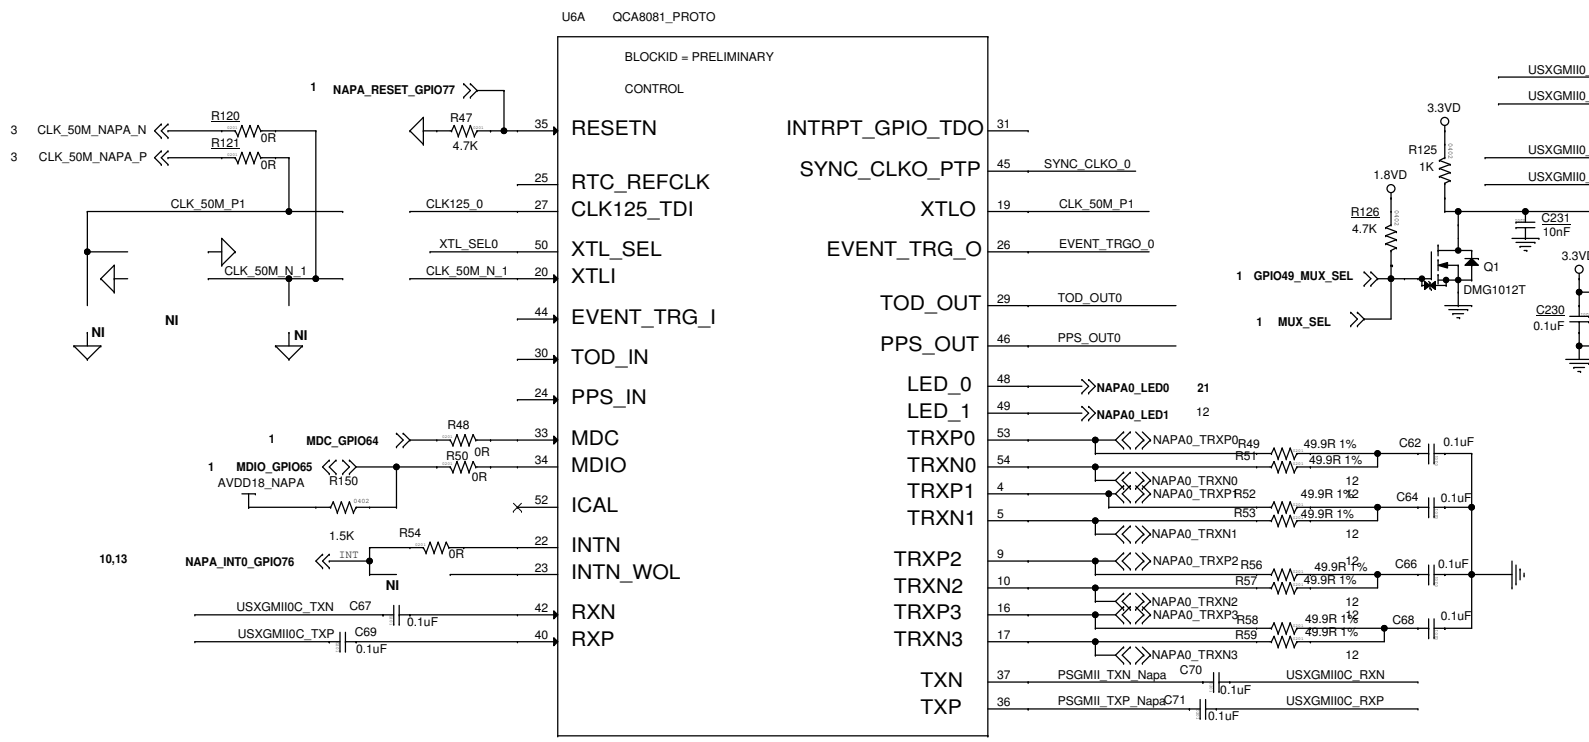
U6A QCA8081_PROTO

BLOCKID = PRELIMINARY

CONTROL

1 NAPA_RESET_GPIO77
R47
4.7K
35 RESETN
3 CLK_50M_NAPA_N R120 0R
3 CLK_50M_NAPA_P R121 0R
25 RTC_REFCLK
CLK_50M_P1
CLK125_0 27 CLK125_TDI
XTL_SEL0 50 XTL_SEL
CLK_50M_N_1
CLK_50M_N_1 20 XTLI
44 EVENT_TRG_I
NI NI NI
30 TOD_IN
24 PPS_IN
1 MDC_GPIO64 R48 33 MDC
1 MDIO_GPIO65 R50 0R 0R 34 MDIO
AVDD18_NAPA R150
52 ICAL
1.5K R54 0R 22 INTN
10,13 NAPA_INT0_GPIO76 INT
NI
23 INTN_WOL
USXGMII0C_TXN C67 0.1uF 42 RXN
USXGMII0C_TXP C69 0.1uF 40 RXP

INTRPT_GPIO_TDO 31
SYNC_CLKO_PTP 45 SYNC_CLKO_0
XTLO 19 CLK_50M_P1
EVENT_TRG_O 26 EVENT_TRGO_0
TOD_OUT 29 TOD_OUT0
PPS_OUT 46 PPS_OUT0
LED_0 48 NAPA0_LED0 21
LED_1 49 NAPA0_LED1 12
TRXP0 53 NAPA0_TRXP0 R49 49.9R 1% C62 0.1uF
TRXN0 54 R51 49.9R 1%
NAPA0_TRXN0 12
TRXP1 4 NAPA0_TRXP1 R52 49.9R 1% 12 C64 0.1uF
TRXN1 5 R53 49.9R 1%
NAPA0_TRXN1 12
TRXP2 9 NAPA0_TRXP2 R56 49.9R 1% 12 C66 0.1uF
TRXN2 10 R57 49.9R 1%
NAPA0_TRXN2 12
TRXP3 16 NAPA0_TRXP3 R58 49.9R 1% 12 C68 0.1uF
TRXN3 17 R59 49.9R 1%
NAPA0_TRXN3 12
TXN 37 PSGMII_TXN_Napa C70 0.1uF USXGMII0C_RXN
TXP 36 PSGMII_TXP_Napa C71 0.1uF USXGMII0C_RXP

USXGMII0
USXGMII0
3.3VD
R125 1K
1.8VD
USXGMII0
USXGMII0
R126 4.7K
C231 10nF
Q1
1 GPIO49_MUX_SEL
DMG1012T
3.3VD
1 MUX_SEL
C230 0.1uF